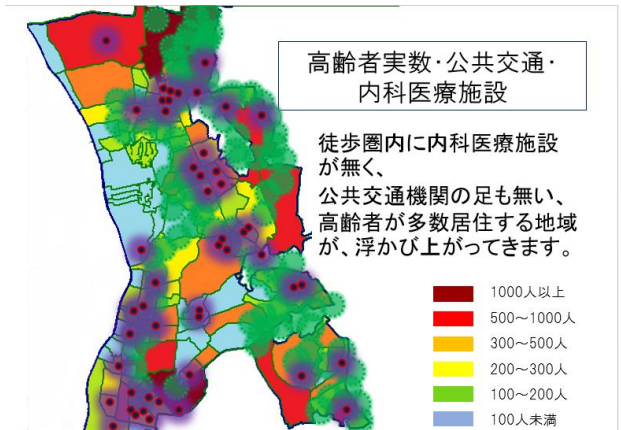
高齢者実数･公共交通･
内科医療施設

徒歩圏内に内科医療施設が無く、
公共交通機関の足も無い、
高齢者が多数居住する地域が、浮かび上がってきます。

1000人以上
500～1000人
300～500人
200～300人
100～200人
100人未満